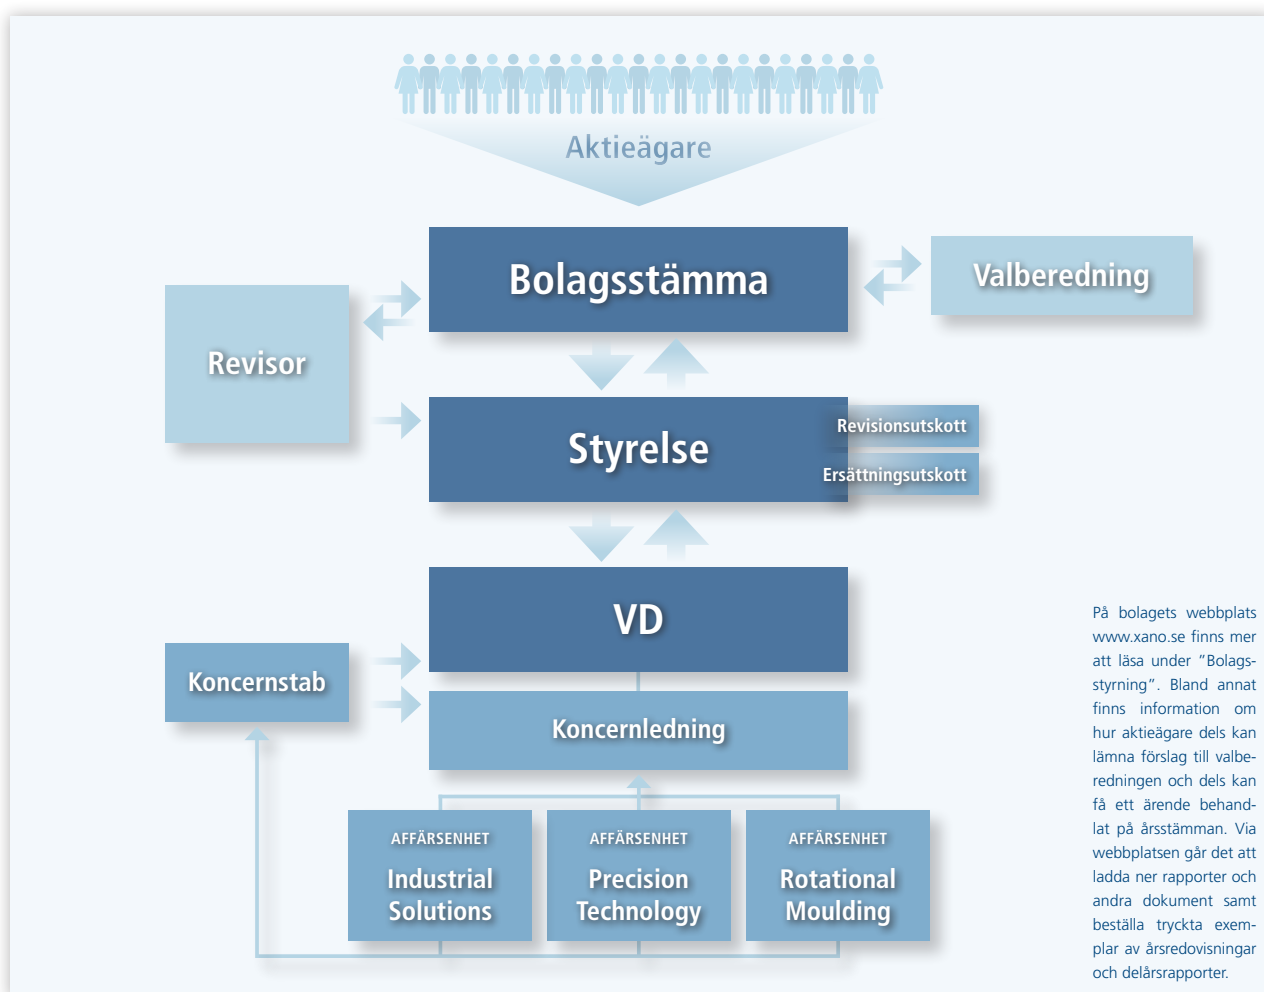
Aktieägare

Bolagsstämma

Valberedning

Revisor

Styrelse

Revisionsutskott

Ersättningsutskott

VD

Koncernstab

Koncernledning

AFFÄRSENHET
Industrial Solutions

AFFÄRSENHET
Precision Technology

AFFÄRSENHET
Rotational Moulding

På bolagets webbplats www.xano.se finns mer att läsa under "Bolagsstyrning". Bland annat finns information om hur aktieägare dels kan lämna förslag till valberedningen och dels kan få ett ärende behandlat på årsstämman. Via webbplatsen går det att ladda ner rapporter och andra dokument samt beställa tryckta exemplar av årsredovisningar och delårsrapporter.